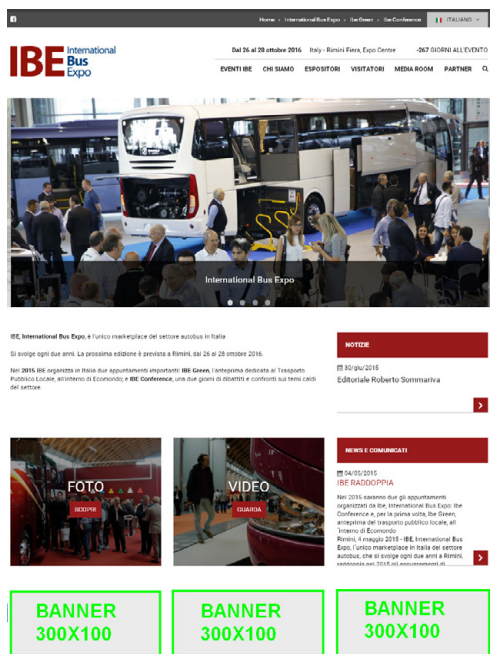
Home - International Bus Expo - Ibe Green - Ibe Conference ITALIANO

IBE International Bus Expo

Dal 26 al 28 ottobre 2016 Italy - Rimini Fiera, Expo Centre -267 GIORNI ALL'EVENTO

EVENTI IBE CHI SIAMO ESPOSITORI VISITATORI MEDIA ROOM PARTNER

International Bus Expo

IBE, International Bus Expo, è l'unico marketplace del settore autobus in Italia

Si svolge ogni due anni. La prossima edizione è prevista a Rimini, dal 26 al 28 ottobre 2016.

Nel 2015 IBE organizza in Italia due appuntamenti importanti: IBE Green, l'anteprima dedicata al Trasporto Pubblico Locale, all'interno di Ecomondo; e IBE Conference, una due giorni di dibattiti e confronti sui temi caldi del settore.

NOTIZIE

30/giu/2015
Editoriale Roberto Sommariva

FOTO
SCOPRI

VIDEO
GUARDA

NEWS E COMUNICATI

04/05/2015
IBE RADDOPPIA

Nel 2015 saranno due gli appuntamenti organizzati da ibe, International Bus Expo: Ibe Conference e, per la prima volta, Ibe Green, anteprima del trasporto pubblico locale, all 'interno di Ecomondo
Rimini, 4 maggio 2015 - IBE, International Bus Expo, l'unico marketplace in Italia del settore autobus, che si svolge ogni due anni a Rimini, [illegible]

BANNER 300X100

BANNER 300X100

BANNER 300X100